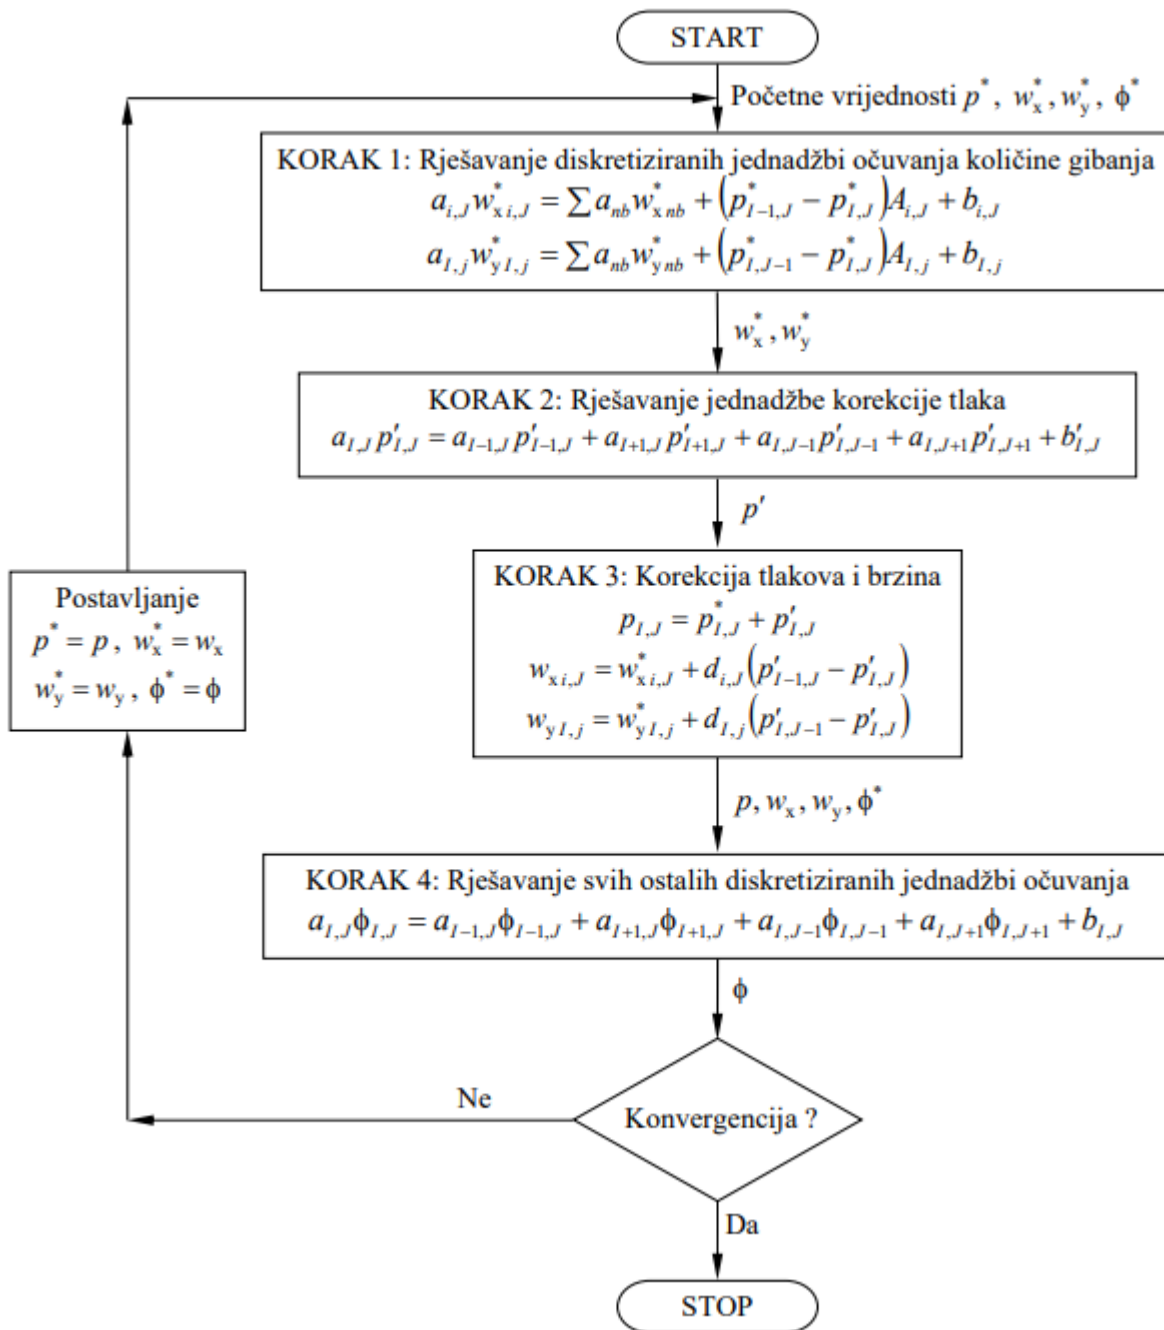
START

Početne vrijednosti $p^*$, $w_x^*, w_y^*$, $\phi^*$

KORAK 1: Rješavanje diskretiziranih jednadžbi očuvanja količine gibanja
$a_{i,J} w_{x\,i,J}^* = \sum a_{nb} w_{x\,nb}^* + \left(p_{I-1,J}^* - p_{I,J}^*\right) A_{i,J} + b_{i,J}$
$a_{I,j} w_{y\,I,j}^* = \sum a_{nb} w_{y\,nb}^* + \left(p_{I,J-1}^* - p_{I,J}^*\right) A_{I,j} + b_{I,j}$

$w_x^*, w_y^*$

KORAK 2: Rješavanje jednadžbe korekcije tlaka
$a_{I,J} p'_{I,J} = a_{I-1,J} p'_{I-1,J} + a_{I+1,J} p'_{I+1,J} + a_{I,J-1} p'_{I,J-1} + a_{I,J+1} p'_{I,J+1} + b'_{I,J}$

$p'$

KORAK 3: Korekcija tlakova i brzina
$p_{I,J} = p_{I,J}^* + p'_{I,J}$
$w_{x\,i,J} = w_{x\,i,J}^* + d_{i,J}\left(p'_{I-1,J} - p'_{I,J}\right)$
$w_{y\,I,j} = w_{y\,I,j}^* + d_{I,j}\left(p'_{I,J-1} - p'_{I,J}\right)$

$p, w_x, w_y, \phi^*$

KORAK 4: Rješavanje svih ostalih diskretiziranih jednadžbi očuvanja
$a_{I,J}\phi_{I,J} = a_{I-1,J}\phi_{I-1,J} + a_{I+1,J}\phi_{I+1,J} + a_{I,J-1}\phi_{I,J-1} + a_{I,J+1}\phi_{I,J+1} + b_{I,J}$

$\phi$

Konvergencija ?

Ne

Da

STOP

Postavljanje
$p^* = p$, $w_x^* = w_x$
$w_y^* = w_y$, $\phi^* = \phi$